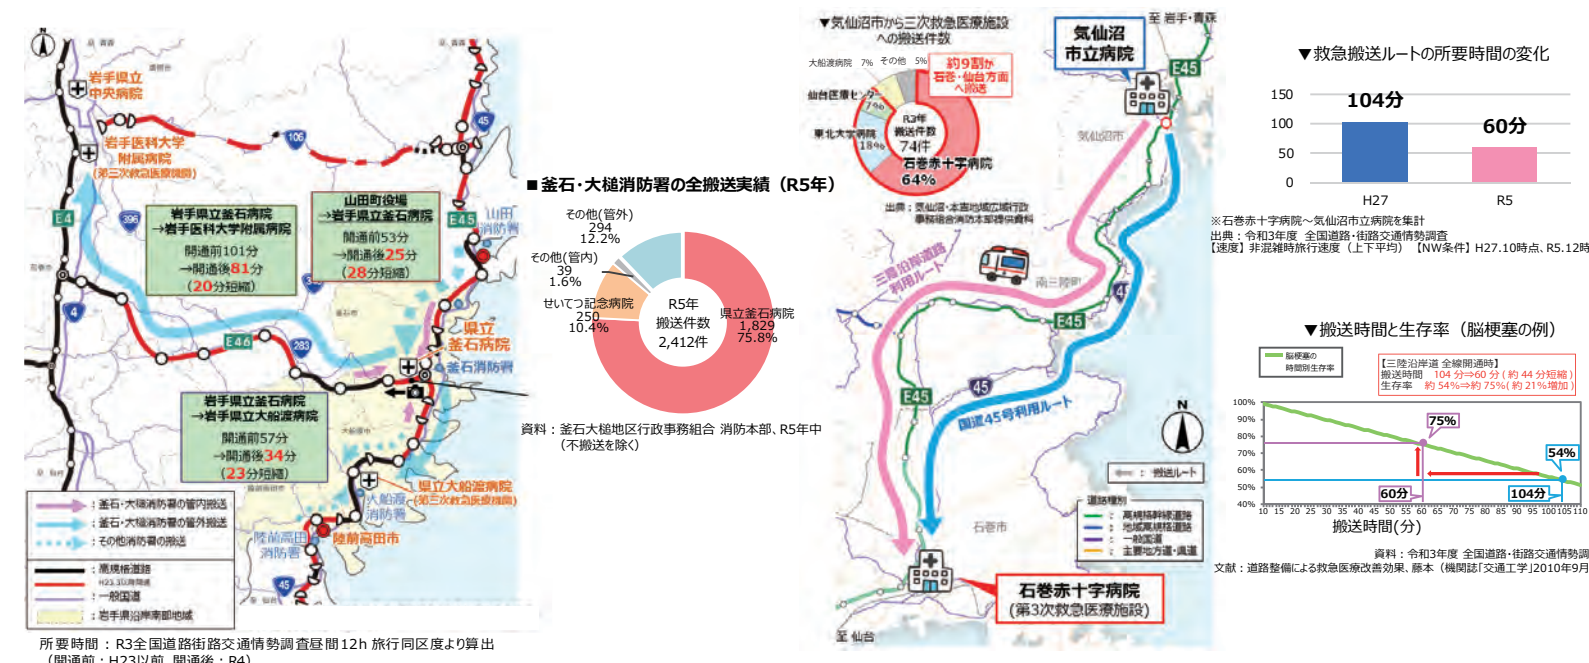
岩手県立中央病院

岩手医科大学附属病院（第三次救急医療機関）

岩手県立釜石病院→岩手医科大学附属病院
開通前101分→開通後81分（20分短縮）

山田町役場→岩手県立釜石病院
開通前53分→開通後25分（28分短縮）

山田消防署

県立釜石病院

釜石消防署

岩手県立釜石病院→岩手県立大船渡病院
開通前57分→開通後34分（23分短縮）

県立大船渡病院（第三次救急医療機関）

大船渡消防署

陸前高田消防署

陸前高田市

E4
E45
E46
106
45
396
4
283

：釜石・大槌消防署の管内搬送
：釜石・大槌消防署の管外搬送
：その他消防署の搬送
：高規格道路
H23.3以降開通
：一般国道
：岩手県沿岸南部地域

所要時間：R3全国道路街路交通情勢調査昼間12h旅行同区度より算出（開通前：H23以前、開通後：R4）

■釜石・大槌消防署の全搬送実績（R5年）

その他(管外) 294 12.2%
その他(管内) 39 1.6%
せいてつ記念病院 250 10.4%
R5年 搬送件数 2,412件
県立釜石病院 1,829 75.8%

資料：釜石大槌地区行政事務組合 消防本部、R5年中（不搬送を除く）

▼気仙沼市から三次救急医療施設への搬送件数
大船渡病院 7%
その他 5%
仙台医療センター 7%
東北大学病院 18%
R3年 搬送件数 74件
石巻赤十字病院 64%
約9割が石巻・仙台方面へ搬送
出典：気仙沼・本吉地域広域行政事務組合消防本部提供資料

至 岩手・青森
気仙沼市立病院
E45
気仙沼市
三陸沿岸道路利用ルート
南三陸町
E45
45
E45
国道45号利用ルート
石巻市
：搬送ルート
道路種別
：高規格幹線道路
：地域高規格道路
：一般国道
：主要地方道・県道
石巻赤十字病院（第3次救急医療施設）
至 仙台

▼救急搬送ルートの所要時間の変化
150
100
50
0
104分
60分
H27
R5
※石巻赤十字病院～気仙沼市立病院を集計
出典：令和3年度 全国道路・街路交通情勢調査
【速度】非混雑時旅行速度（上下平均）【NW条件】H27.10時点、R5.12時点

▼搬送時間と生存率（脳梗塞の例）
脳梗塞の時間別生存率
【三陸沿岸道 全線開通時】
搬送時間 104分⇒60分（約44分短縮）
生存率 約54%⇒約75%（約21%増加）
100%
90%
80%
70%
60%
50%
40%
75%
54%
60分
104分
10 15 20 25 30 35 40 45 50 55 60 65 70 75 80 85 90 95 100 105 110
搬送時間(分)
資料：令和3年度 全国道路・街路交通情勢調査
文献：道路整備による救急医療改善効果、藤本（機関誌「交通工学」2010年9月